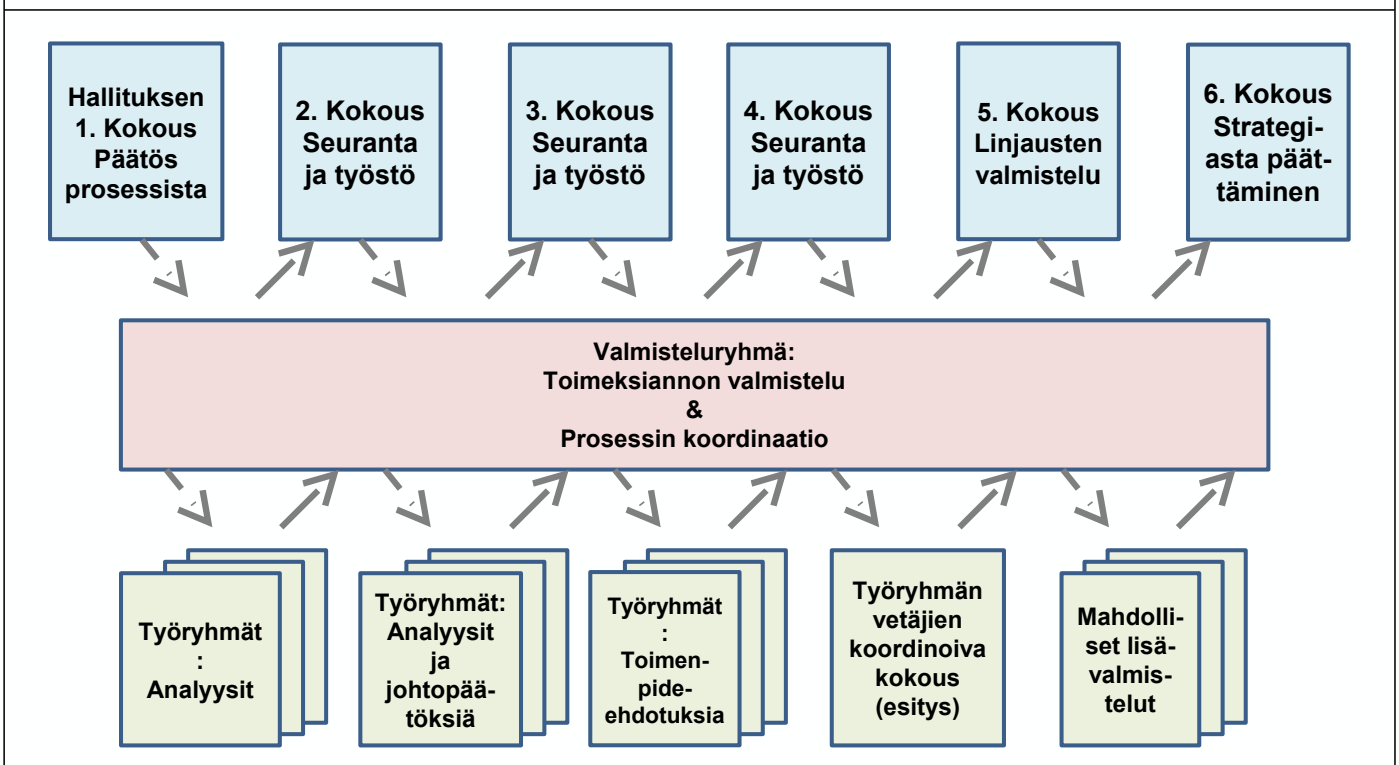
Hallituksen 1. Kokous Päätös prosessista

2. Kokous Seuranta ja työstö

3. Kokous Seuranta ja työstö

4. Kokous Seuranta ja työstö

5. Kokous Linjausten valmistelu

6. Kokous Strategiasta päättäminen

Valmisteluryhmä:
Toimeksiannon valmistelu
&
Prosessin koordinaatio

Työryhmät : Analyysit

Työryhmät: Analyysit ja johtopäätöksiä

Työryhmät : Toimenpide-ehdotuksia

Työryhmän vetäjien koordinoiva kokous (esitys)

Mahdolliset lisävalmistelut